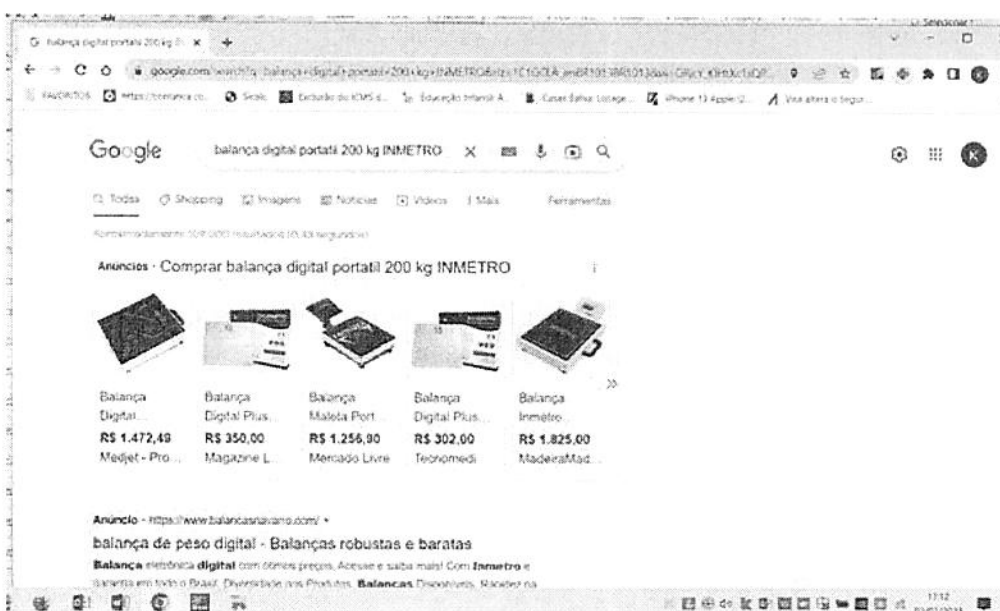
balança digital portatil 200 kg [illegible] ×

google.com/search?q=balança+digital+portatil+200+kg+INMETRO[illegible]

FAVORITOS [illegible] Sicalc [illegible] Educação Infantil A... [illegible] iPhone 13 Apple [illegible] Veja altera o Segur...

Google

balança digital portatil 200 kg INMETRO

Todas Shopping Imagens Notícias Vídeos Mais Ferramentas

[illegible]

Anúncios · Comprar balança digital portatil 200 kg INMETRO

Balança Digital...
R$ 1.472,48
Medjet - Pro...

Balança Digital Plus...
R$ 350,00
Magazine L...

Balança Maleta Port...
R$ 1.256,90
Mercado Livre

Balança Digital Plus...
R$ 302,00
Tecnomedi

Balança Inmetro...
R$ 1.825,00
MadeiraMad...

Anúncio · https://www.balancasnavarro.com/

balança de peso digital - Balanças robustas e baratas

Balança eletrônica digital com ótimos preços. Acesse e saiba mais! Com Inmetro e garantia em todo o Brasil. Diversidade nos Produtos. Balanças Disponíveis. Rapidez na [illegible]

17:12